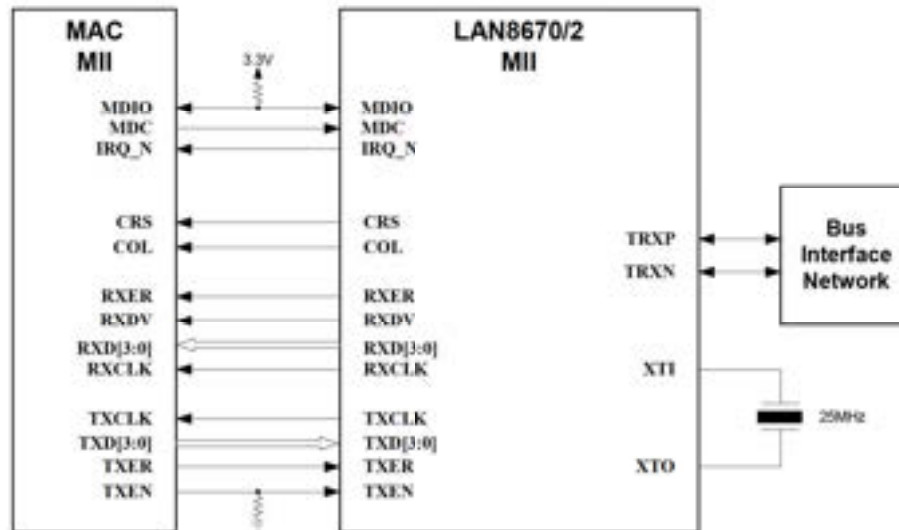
MAC
MII

3.3V

MDIO
MDC
IRQ_N

CRS
COL

RXER
RXDV
RXD[3:0]
RXCLK

TXCLK
TXD[3:0]
TXER
TXEN

LAN8670/2
MII

MDIO
MDC
IRQ_N

CRS
COL

RXER
RXDV
RXD[3:0]
RXCLK

TXCLK
TXD[3:0]
TXER
TXEN

TRXP
TRXN

XTI

XTO

Bus
Interface
Network

25MHz